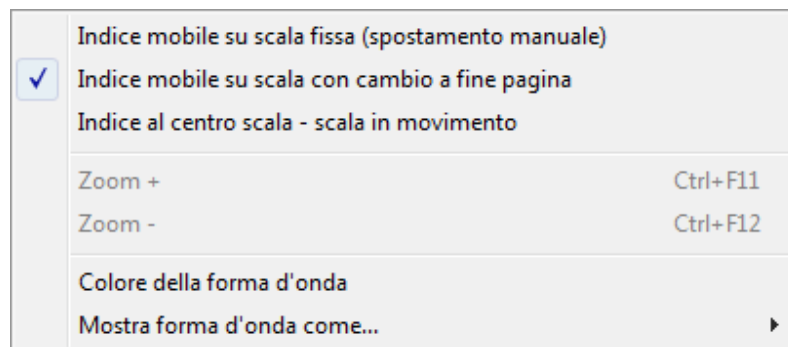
Indice mobile su scala fissa (spostamento manuale)
✓ Indice mobile su scala con cambio a fine pagina
Indice al centro scala - scala in movimento

Zoom + Ctrl+F11
Zoom - Ctrl+F12

Colore della forma d'onda
Mostra forma d'onda come...